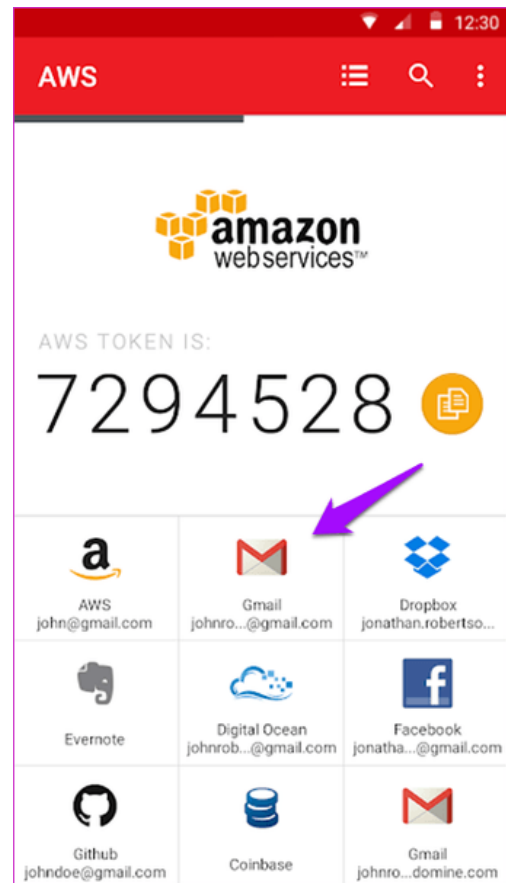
12:30

AWS

amazon
webservices™

AWS TOKEN IS:

7294528

| AWS<br>john@gmail.com | Gmail<br>johnro...@gmail.com | Dropbox<br>jonathan.robertso... |
|---|---|---|
| Evernote | Digital Ocean<br>johnrob...@gmail.com | Facebook<br>jonatha...@gmail.com |
| Github<br>johndoe@gmail.com | Coinbase | Gmail<br>johnro...domine.com |